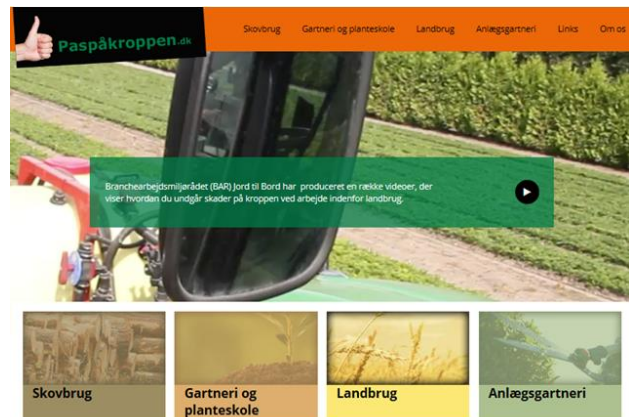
Paspåkroppen.dk

Skovbrug Gartneri og planteskole Landbrug Anlægsgartneri Links Om os

Branchearbejdsmiljørådet (BAR) Jord til Bord har produceret en række videoer, der viser hvordan du undgår skader på kroppen ved arbejde indenfor landbrug.

Skovbrug

Gartneri og planteskole

Landbrug

Anlægsgartneri